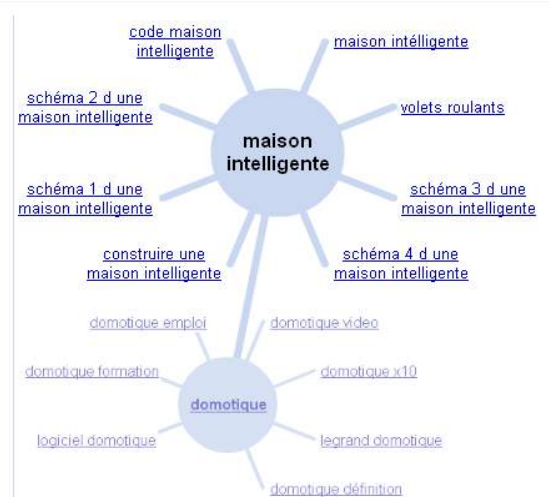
code maison intelligente

maison intélligente

schéma 2 d une maison intelligente

volets roulants

maison intelligente

schéma 1 d une maison intelligente

schéma 3 d une maison intelligente

construire une maison intelligente

schéma 4 d une maison intelligente

domotique emploi

domotique video

domotique formation

domotique x10

domotique

logiciel domotique

legrand domotique

domotique définition